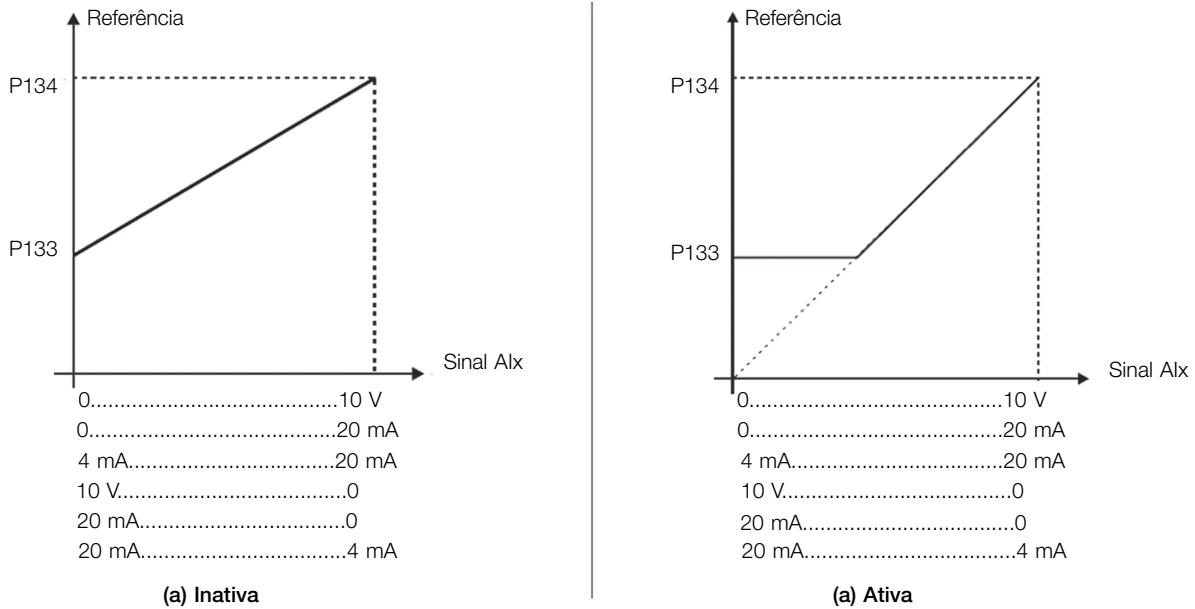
Referência

P134

P133

Sinal AIx

0.........................................10 V
0.........................................20 mA
4 mA...................................20 mA
10 V......................................0
20 mA...................................0
20 mA...................................4 mA

(a) Inativa

Referência

P134

P133

Sinal AIx

0.........................................10 V
0.........................................20 mA
4 mA...................................20 mA
10 V......................................0
20 mA...................................0
20 mA...................................4 mA

(a) Ativa